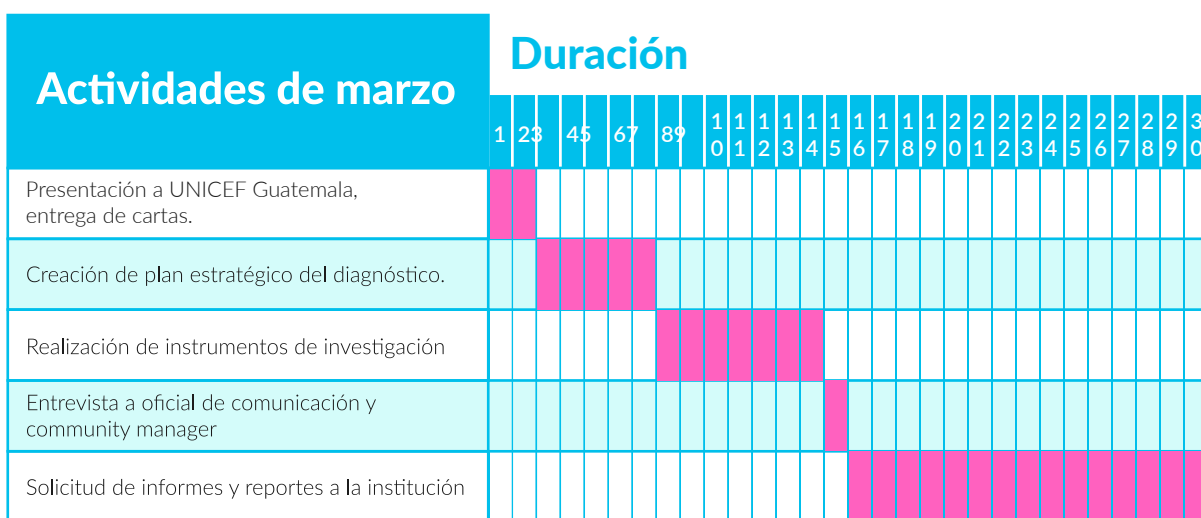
| Actividades de marzo | Duración |
|---|---|
| | 1 2 3 4 5 6 7 8 9 10 11 12 13 14 15 16 17 18 19 20 21 22 23 24 25 26 27 28 29 3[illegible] |
| Presentación a UNICEF Guatemala, entrega de cartas. | |
| Creación de plan estratégico del diagnóstico. | |
| Realización de instrumentos de investigación | |
| Entrevista a oficial de comunicación y community manager | |
| Solicitud de informes y reportes a la institución | |